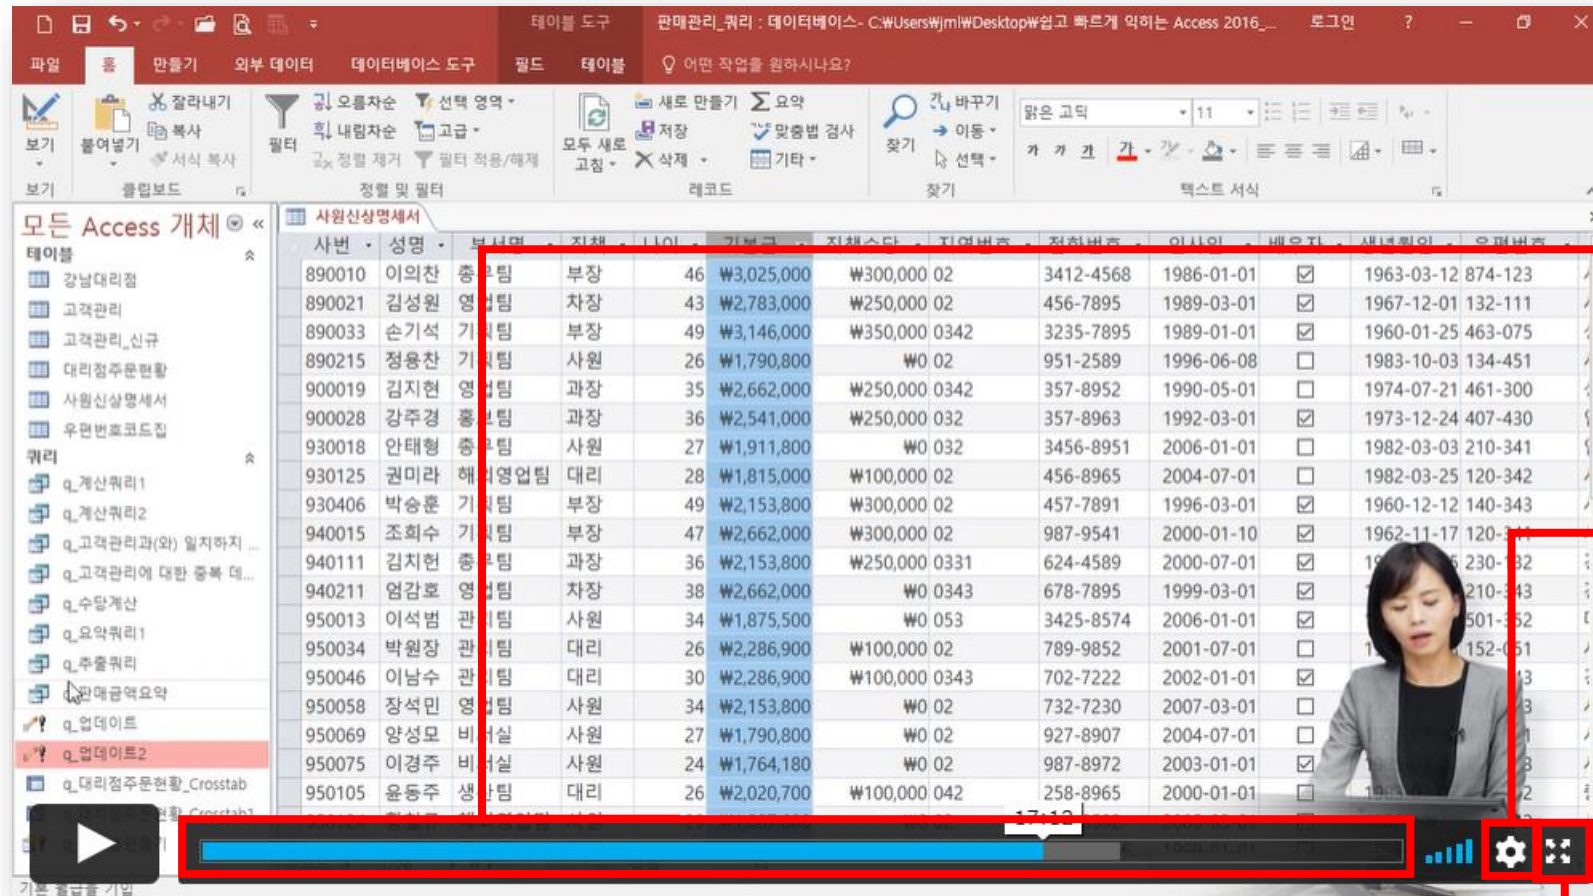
테이블 도구 판매관리_쿼리 : 데이터베이스- C:₩Users₩jml₩Desktop₩쉽고 빠르게 익히는 Access 2016_... 로그인 ?

파일 홈 만들기 외부 데이터 데이터베이스 도구 필드 테이블 어떤 작업을 원하시나요?

보기 붙여넣기 잘라내기 복사 서식 복사 필터 오름차순 내림차순 정렬 제거 선택 영역 고급 필터 적용/해제 모두 새로 고침 새로 만들기 저장 삭제 요약 맞춤법 검사 기타 찾기 바꾸기 이동 선택 맑은 고딕 11

보기 클립보드 정렬 및 필터 레코드 찾기 텍스트 서식

모든 Access 개체

테이블
강남대리점
고객관리
고객관리_신규
대리점주문현황
사원신상명세서
우편번호코드집

쿼리
q_계산쿼리1
q_계산쿼리2
q_고객관리과(와) 일치하지 ...
q_고객관리에 대한 중복 데...
q_수당계산
q_요약쿼리1
q_추출쿼리
q_판매금액요약
q_업데이트
q_업데이트2
q_대리점주문현황_Crosstab

사원신상명세서

| 사번 | 성명 | 부서명 | 직책 | 나이 | 기본급 | 직책수당 | 지역번호 | 전화번호 | 입사일 | 배우자 | 생년월일 | 우편번호 |
|---|---|---|---|---|---|---|---|---|---|---|---|---|
| 890010 | 이의찬 | 총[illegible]팀 | 부장 | 46 | ₩3,025,000 | ₩300,000 | 02 | 3412-4568 | 1986-01-01 | ☑ | 1963-03-12 | 874-123 |
| 890021 | 김성원 | 영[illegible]팀 | 차장 | 43 | ₩2,783,000 | ₩250,000 | 02 | 456-7895 | 1989-01-01 | ☑ | 1967-12-01 | 132-111 |
| 890033 | 손기석 | 기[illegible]팀 | 부장 | 49 | ₩3,146,000 | ₩350,000 | 0342 | 3235-7895 | 1989-01-01 | ☑ | 1960-01-25 | 463-075 |
| 890215 | 정용찬 | 기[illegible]팀 | 사원 | 26 | ₩1,790,800 | ₩0 | 02 | 951-2589 | 1996-06-08 | ☐ | 1983-10-03 | 134-451 |
| 900019 | 김지현 | 영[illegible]팀 | 과장 | 35 | ₩2,662,000 | ₩250,000 | 0342 | 357-8952 | 1990-05-01 | ☐ | 1974-07-21 | 461-300 |
| 900028 | 강주경 | 홍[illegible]팀 | 과장 | 36 | ₩2,541,000 | ₩250,000 | 032 | 357-8963 | 1992-03-01 | ☑ | 1973-12-24 | 407-430 |
| 930018 | 안태형 | 총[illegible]팀 | 사원 | 27 | ₩1,911,800 | ₩0 | 032 | 3456-8951 | 2006-01-01 | ☐ | 1982-03-03 | 210-341 |
| 930125 | 권미라 | 해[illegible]영업팀 | 대리 | 28 | ₩1,815,000 | ₩100,000 | 02 | 456-8965 | 2004-07-01 | ☐ | 1982-03-25 | 120-342 |
| 930406 | 박승훈 | 기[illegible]팀 | 부장 | 49 | ₩2,153,800 | ₩300,000 | 02 | 457-7891 | 1996-03-01 | ☑ | 1960-12-12 | 140-343 |
| 940015 | 조희수 | 기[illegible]팀 | 부장 | 47 | ₩2,662,000 | ₩300,000 | 02 | 987-9541 | 2000-01-10 | ☑ | 1962-11-17 | 120-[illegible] |
| 940111 | 김치헌 | 총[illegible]팀 | 과장 | 36 | ₩2,153,800 | ₩250,000 | 0331 | 624-4589 | 2000-07-01 | ☑ | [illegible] | 230-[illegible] |
| 940211 | 엄감호 | 영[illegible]팀 | 차장 | 38 | ₩2,662,000 | ₩0 | 0343 | 678-7895 | 1999-03-01 | ☑ | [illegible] | 210-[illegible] |
| 950013 | 이석범 | 관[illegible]팀 | 사원 | 34 | ₩1,875,500 | ₩0 | 053 | 3425-8574 | 2006-01-01 | ☑ | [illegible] | 501-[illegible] |
| 950034 | 박원장 | 관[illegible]팀 | 대리 | 26 | ₩2,286,900 | ₩100,000 | 02 | 789-9852 | 2001-07-01 | ☐ | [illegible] | 152-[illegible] |
| 950046 | 이남수 | 관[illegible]팀 | 대리 | 30 | ₩2,286,900 | ₩100,000 | 0343 | 702-7222 | 2002-01-01 | ☑ | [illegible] | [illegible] |
| 950058 | 장석민 | 영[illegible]팀 | 사원 | 34 | ₩2,153,800 | ₩0 | 02 | 732-7230 | 2007-03-01 | ☐ | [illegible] | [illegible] |
| 950069 | 양성모 | 비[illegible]실 | 사원 | 27 | ₩1,790,800 | ₩0 | 02 | 927-8907 | 2004-07-01 | ☐ | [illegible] | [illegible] |
| 950075 | 이경주 | 비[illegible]실 | 사원 | 24 | ₩1,764,180 | ₩0 | 02 | 987-8972 | 2003-01-01 | ☑ | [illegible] | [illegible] |
| 950105 | 윤동주 | 생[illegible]팀 | 대리 | 26 | ₩2,020,700 | ₩100,000 | 042 | 258-8965 | 2000-01-01 | ☐ | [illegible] | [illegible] |

17:12